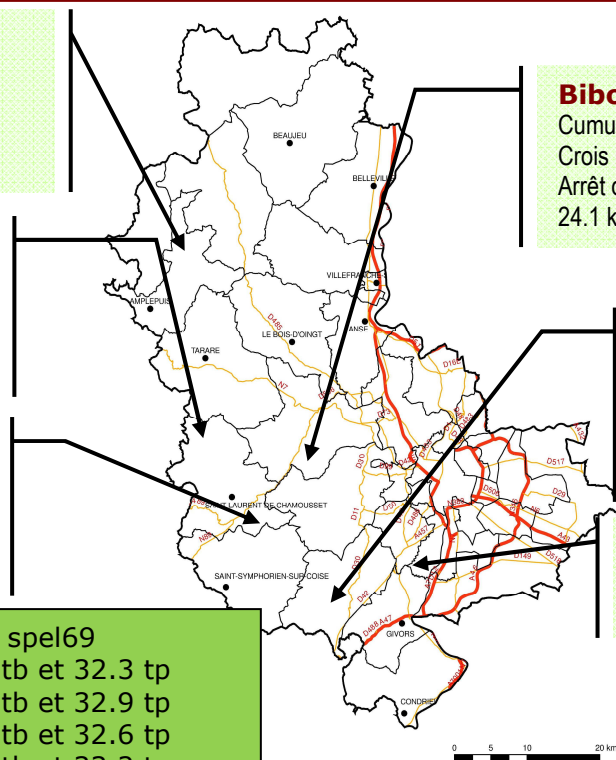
Bibo
Cumu
Crois
Arrêt d
24.1 k

BEAUJEU
BELLEVILLE
VILLEFRANCHE
AMPLEPUIS
ANSE
LE BOIS-D'OINGT
TARARE
SAINT-LAURENT-DE-CHAMOUSSET
SAINT-SYMPHORIEN-SUR-COISE
GIVORS
CONDRIEU
D485
N7
D30
D11
D517
D29
D149
D518
A46
D488
A47
D162

spel69
tb et 32.3 tp
tb et 32.9 tp
tb et 32.6 tp

0 5 10 20 km